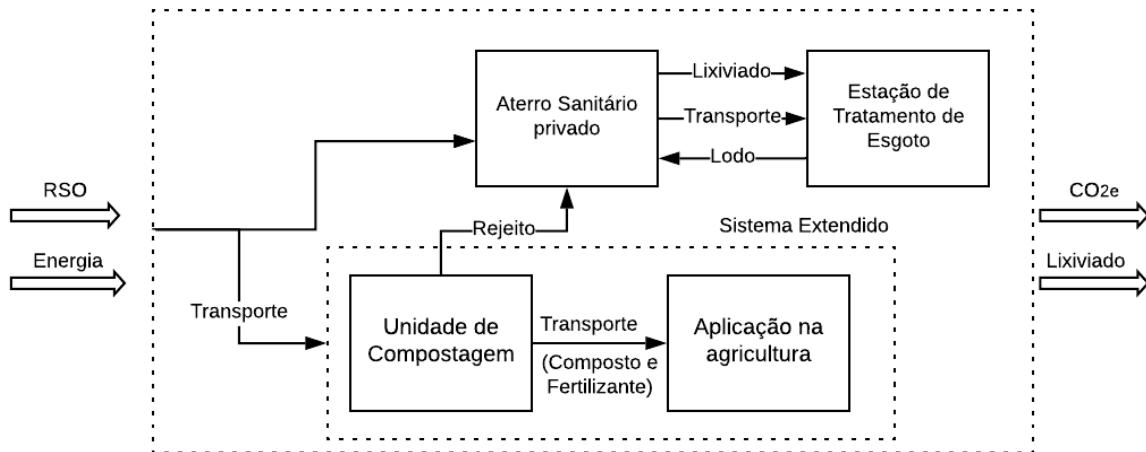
RSO

Energia

Aterro Sanitário privado

Lixiviado

Transporte

Lodo

Estação de Tratamento de Esgoto

$CO_{2e}$

Lixiviado

Rejeito

Sistema Extendido

Transporte

Unidade de Compostagem

Transporte

(Composto e Fertilizante)

Aplicação na agricultura